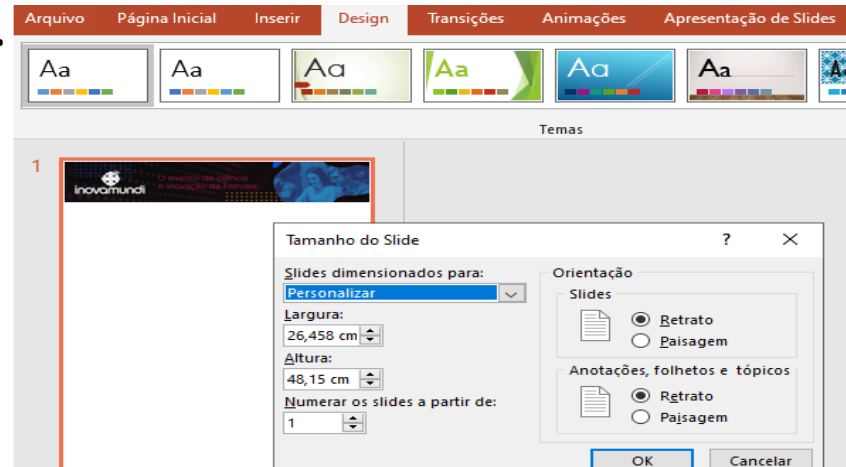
Arquivo Página Inicial Inserir Design Transições Animações Apresentação de Slides

Aa Aa Aa Aa Aa Aa

Temas

1

inovamundi O evento de ciência e inovação da Feevale

Tamanho do Slide ? ✕

Slides dimensionados para:
Personalizar
Largura:
26,458 cm
Altura:
48,15 cm
Numerar os slides a partir de:
1

Orientação
Slides
Retrato
Paisagem
Anotações, folhetos e tópicos
Retrato
Paisagem

OK Cancelar